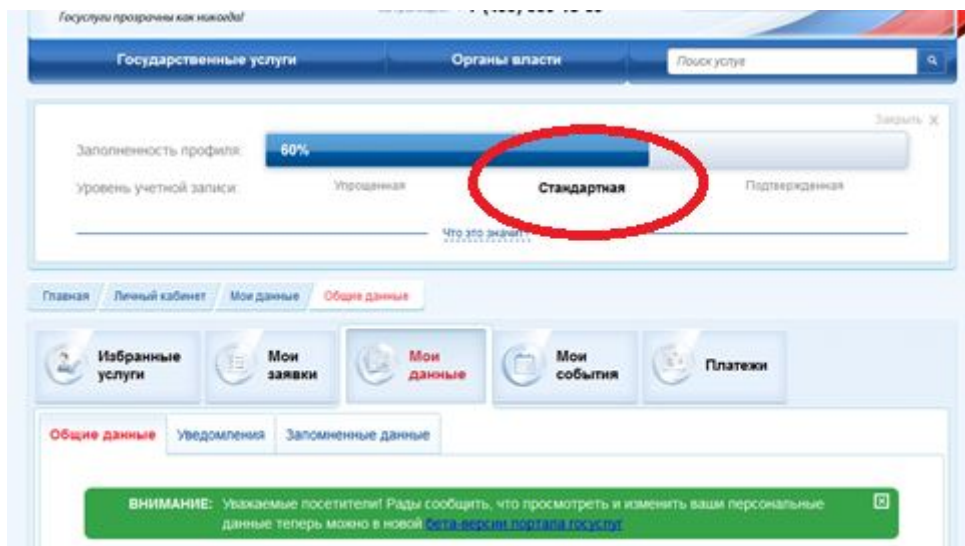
Госуслуги прозрачны как никогда!

Государственные услуги

Органы власти

Поиск услуг

Закрыть ×

Заполненность профиля:

60%

Уровень учетной записи:

Упрощенная

Стандартная

Подтвержденная

Что это значит?

Главная / Личный кабинет / Мои данные / Общие данные

Избранные услуги

Мои заявки

Мои данные

Мои события

Платежи

Общие данные

Уведомления

Запомненные данные

ВНИМАНИЕ: Уважаемые посетители! Рады сообщить, что просмотреть и изменить ваши персональные данные теперь можно в новой бета-версии портала госуслуг

×